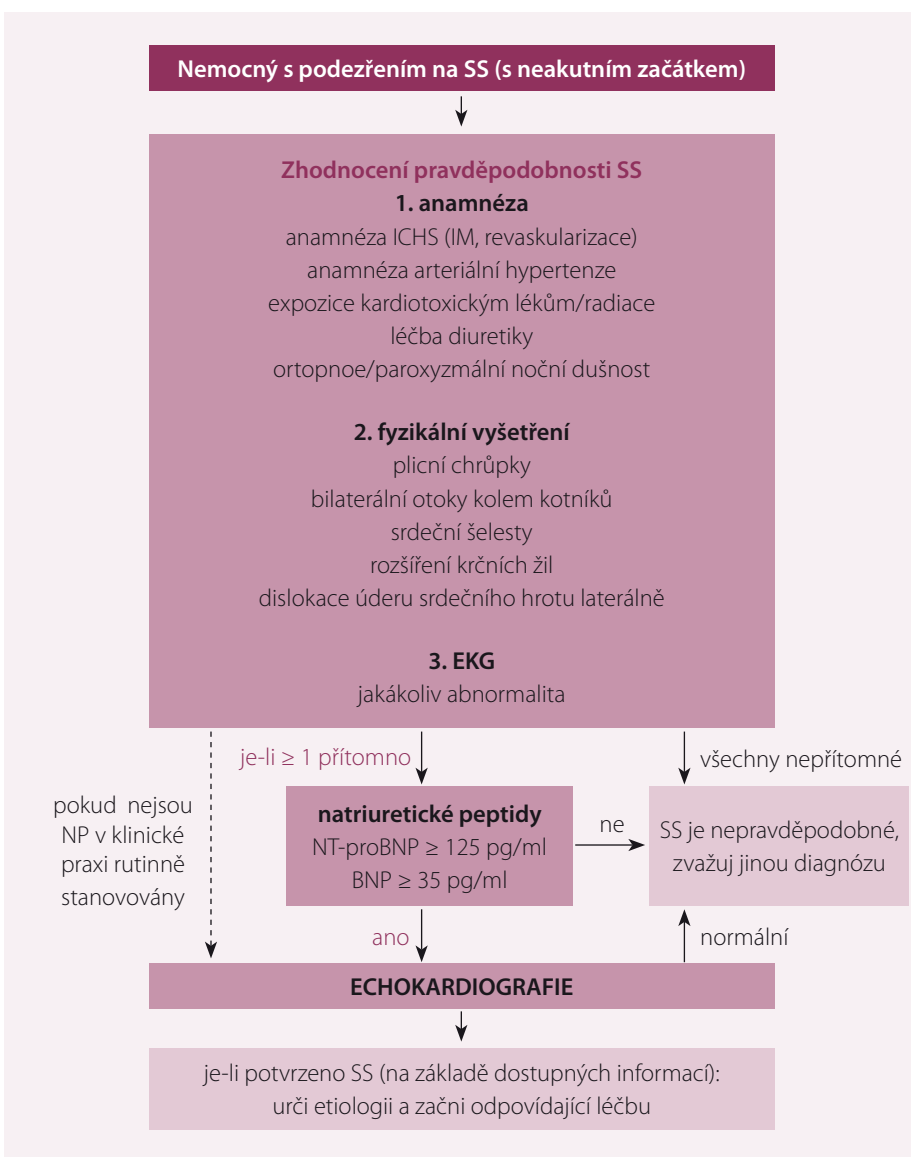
Nemocný s podezřením na SS (s neakutním začátkem)

Zhodnocení pravděpodobnosti SS

1. anamnéza
anamnéza ICHS (IM, revaskularizace)
anamnéza arteriální hypertenze
expozice kardiotoxickým lékům/radiace
léčba diuretiky
ortopnoe/paroxyzmální noční dušnost

2. fyzikální vyšetření
plicní chrůpky
bilaterální otoky kolem kotníků
srdeční šelesty
rozšíření krčních žil
dislokace úderu srdečního hrotu laterálně

3. EKG
jakákoliv abnormalita

je-li ≥ 1 přítomno

všechny nepřítomné

pokud nejsou NP v klinické praxi rutinně stanovovány

natriuretické peptidy
NT-proBNP ≥ 125 pg/ml
BNP ≥ 35 pg/ml

ne

SS je nepravděpodobné, zvažuj jinou diagnózu

ano

normální

ECHOKARDIOGRAFIE

je-li potvrzeno SS (na základě dostupných informací):
urči etiologii a začni odpovídající léčbu